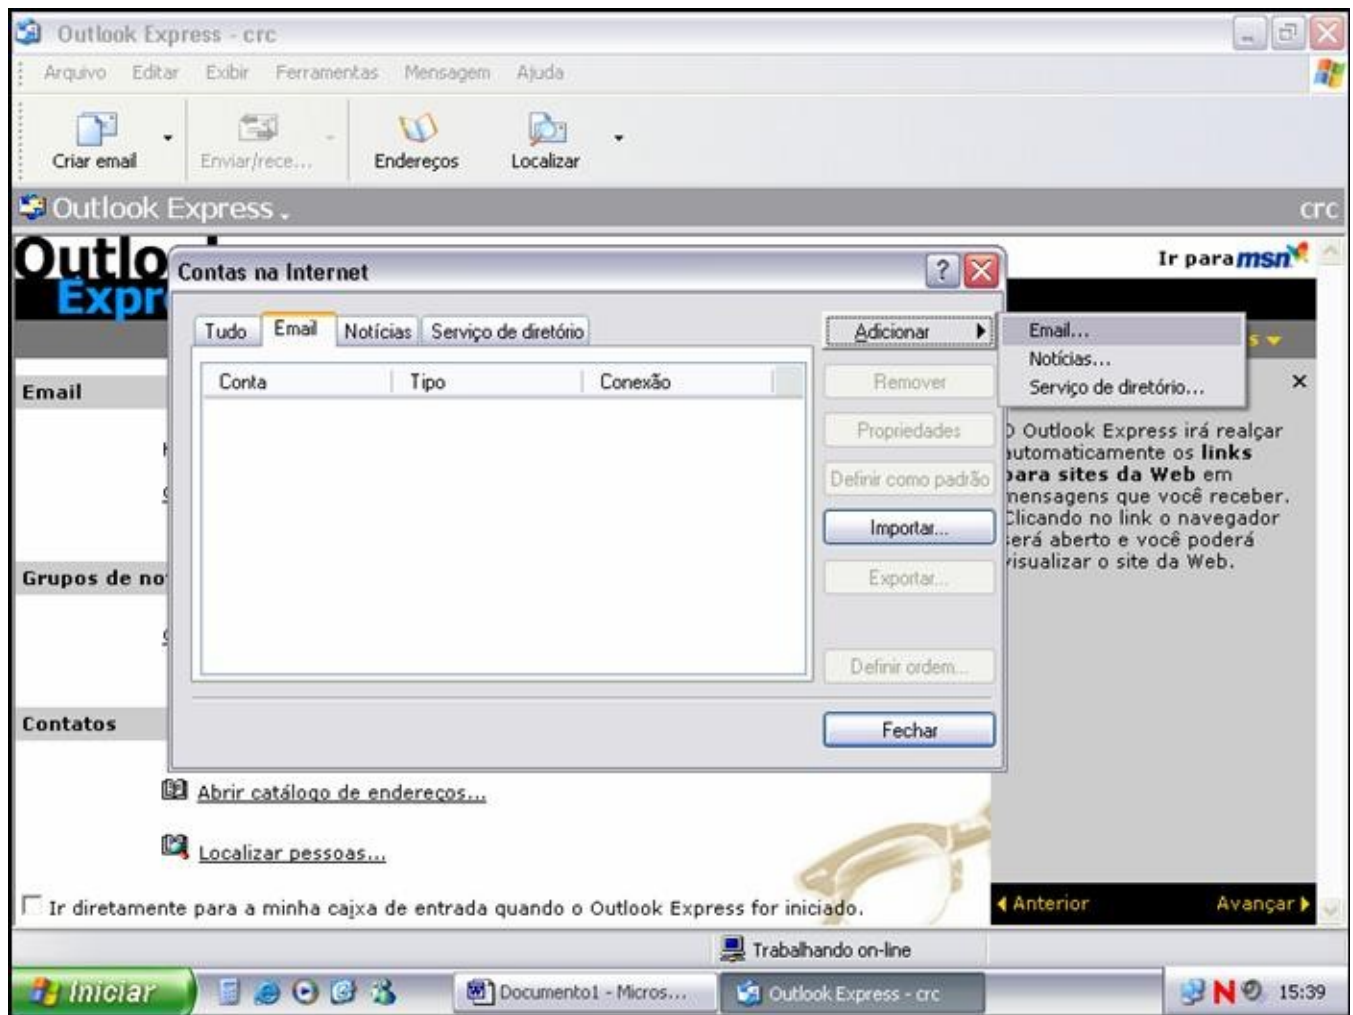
Outlook Express - crc

Arquivo Editar Exibir Ferramentas Mensagem Ajuda

Criar email Enviar/rece... Endereços Localizar

Outlook Express crc

Outlo
Expr

Ir para msn

Email

Grupos de no

Contatos

Contas na Internet

Tudo Email Notícias Serviço de diretório

| Conta | Tipo | Conexão |
|---|---|---|

Adicionar
Remover
Propriedades
Definir como padrão
Importar...
Exportar...
Definir ordem...
Fechar

Email...
Notícias...
Serviço de diretório...

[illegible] Outlook Express irá realçar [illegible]utomaticamente os links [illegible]ara sites da Web em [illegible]ensagens que você receber. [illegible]licando no link o navegador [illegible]erá aberto e você poderá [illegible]isualizar o site da Web.

Abrir catálogo de endereços...

Localizar pessoas...

Ir diretamente para a minha caixa de entrada quando o Outlook Express for iniciado.

Anterior Avançar

Trabalhando on-line

Iniciar Documento1 - Micros... Outlook Express - crc 15:39